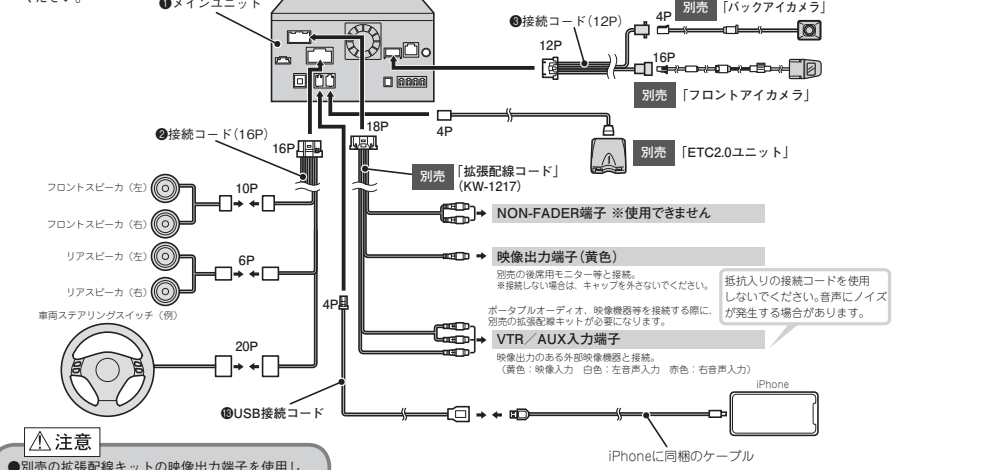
ください。

❶メインユニット

❸接続コード(12P)
12P
4P 別売 「バックアイカメラ」
16P
別売 「フロントアイカメラ」

4P
別売 「ETC2.0ユニット」

❷接続コード(16P)
16P
18P
別売 「拡張配線コード」(KW-1217)

フロントスピーカ(左)
フロントスピーカ(右)
10P
リアスピーカ(左)
リアスピーカ(右)
6P
車両ステアリングスイッチ(例)
20P
4P

NON-FADER端子 ※使用できません

映像出力端子(黄色)
別売の後席用モニター等と接続。
※接続しない場合は、キャップを外さないでください。

抵抗入りの接続コードを使用しないでください。音声にノイズが発生する場合があります。

ポータブルオーディオ、映像機器等を接続する際に、別売の拡張配線キットが必要になります。

VTR/AUX入力端子
映像出力のある外部映像機器と接続。
(黄色:映像入力 白色:左音声入力 赤色:右音声入力)

iPhone

⓭USB接続コード

iPhoneに同梱のケーブル

⚠注意
●別売の拡張配線キットの映像出力端子を使用し